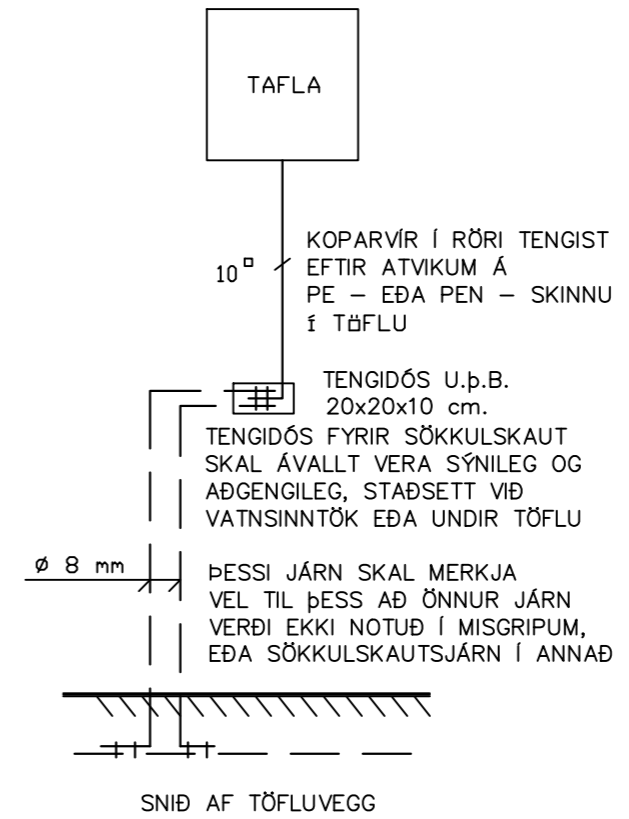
TAFLA

$10^{\square}$

KOPARVÍR Í RÖRI TENGIST EFTIR ATVIKUM Á PE – EÐA PEN – SKINNU Í TÖFLU

TENGIDÓS U.þ.B. 20x20x10 cm.

TENGIDÓS FYRIR SÖKKULSKAUT SKAL ÁVALLT VERA SÝNILEG OG AÐGENGILEG, STAÐSETT VIÐ VATNSINNTÖK EÐA UNDIR TÖFLU

ø 8 mm

ÞESSI JÁRN SKAL MERKJA VEL TIL þESS AÐ ÖNNUR JÁRN VERÐI EKKI NOTUÐ Í MISGRIPUM, EÐA SÖKKULSKAUTSJÁRN Í ANNAÐ

SNIÐ AF TÖFLUVEGG